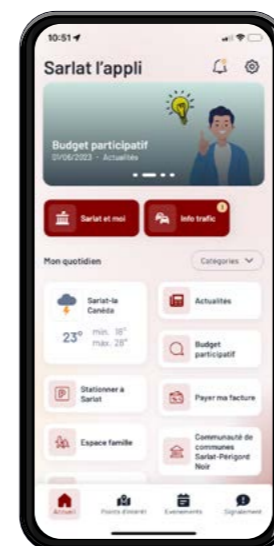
10:51

Sarlat l'appli

Budget participatif
01/06/2023 · Actualités

Sarlat et moi

Info trafic

3

Mon quotidien

Categories

Sarlat-la Canéda

23° min. 18° max. 28°

Actualités

Budget participatif

Stationner à Sarlat

Payer ma facture

Espace famille

Communauté de communes Sarlat-Périgord Noir

Accueil

Points d'intérêt

Evenements

Signalement